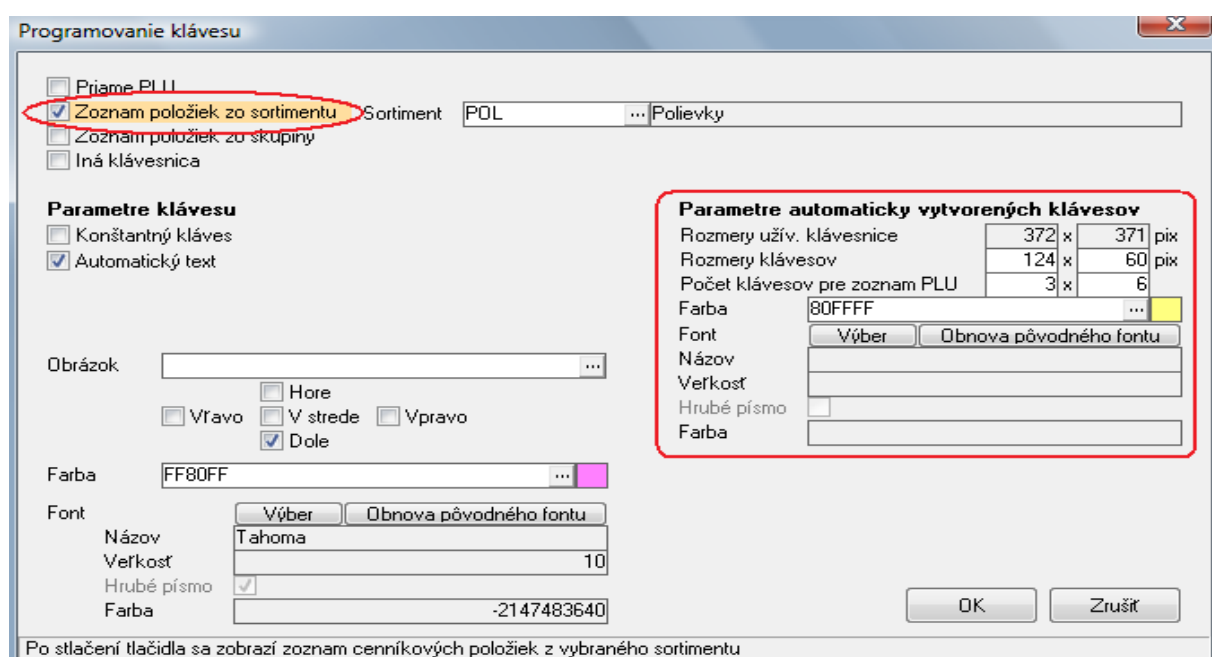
Programovanie klávesu

Priame PLU
Zoznam položiek zo sortimentu
Sortiment POL ... Polievky
Zoznam položiek zo skupiny
Iná klávesnica

Parametre klávesu
Konštantný kláves
Automatický text

Parametre automaticky vytvorených klávesov

| | | | | |
|---|---|---|---|---|
| Rozmery užív. klávesnice | 372 | x | 371 | pix |
| Rozmery klávesov | 124 | x | 60 | pix |
| Počet klávesov pre zoznam PLU | 3 | x | 6 | |

Farba 80FFFF ...
Font Výber Obnova pôvodného fontu
Názov
Veľkosť
Hrubé písmo
Farba

Obrázok ...
Hore
Vľavo V strede Vpravo
Dole

Farba FF80FF ...

Font Výber Obnova pôvodného fontu
Názov Tahoma
Veľkosť 10
Hrubé písmo
Farba -2147483640

OK Zrušiť

Po stlačení tlačidla sa zobrazí zoznam cenníkových položiek z vybraného sortimentu